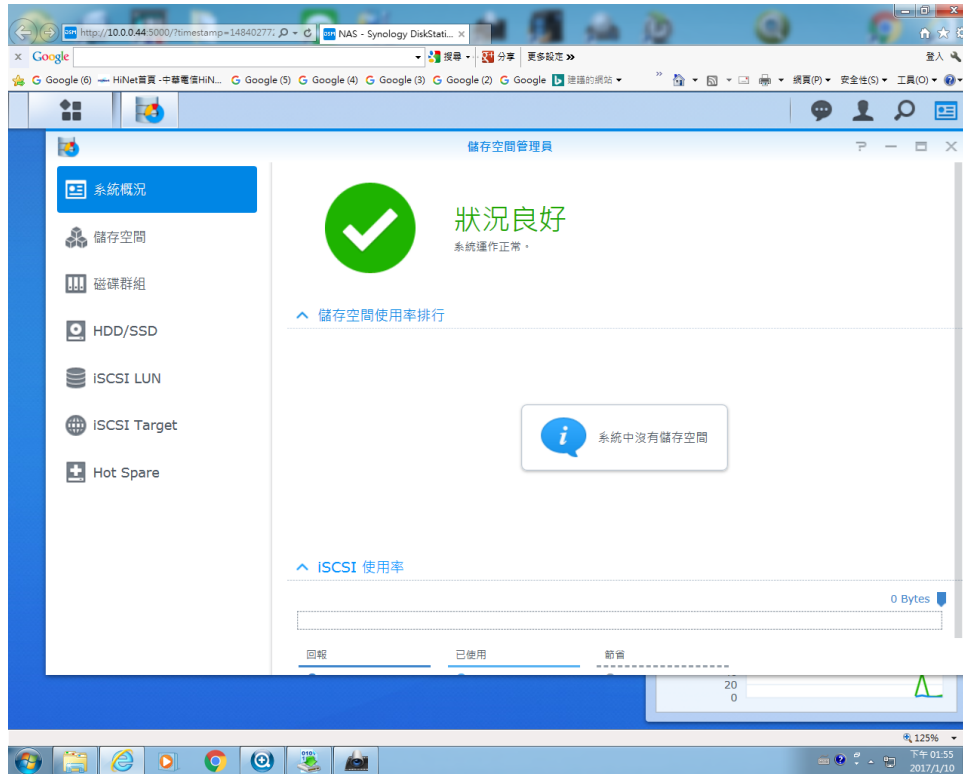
http://10.0.0.44:5000/?timestamp=14840277
NAS - Synology DiskStati... ×

× Google
搜尋 · 分享 更多設定 »
登入

Google (6) HiNet首頁 -中華電信HiN... Google (5) Google (4) Google (3) Google (2) Google 建議的網站
網頁(P) 安全性(S) 工具(O)

儲存空間管理員

系統概況
儲存空間
磁碟群組
HDD/SSD
iSCSI LUN
iSCSI Target
Hot Spare

狀況良好
系統運作正常。

儲存空間使用率排行

系統中沒有儲存空間

iSCSI 使用率

0 Bytes

回報
已使用
節省

20
0

125%

下午 01:55
2017/1/10